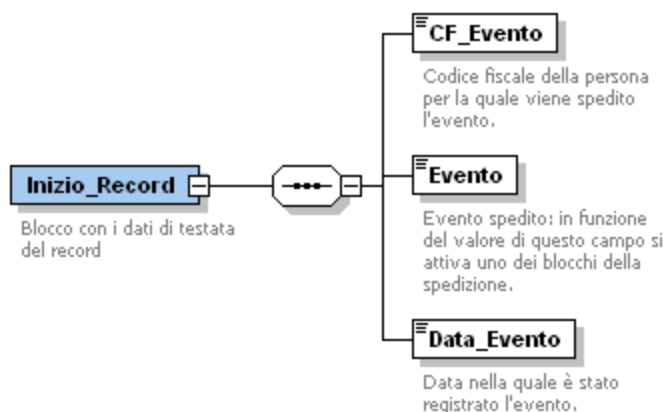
Inizio_Record

Blocco con i dati di testata del record

CF_Evento

Codice fiscale della persona per la quale viene spedito l'evento.

Evento

Evento spedito: in funzione del valore di questo campo si attiva uno dei blocchi della spedizione.

Data_Evento

Data nella quale è stato registrato l'evento.